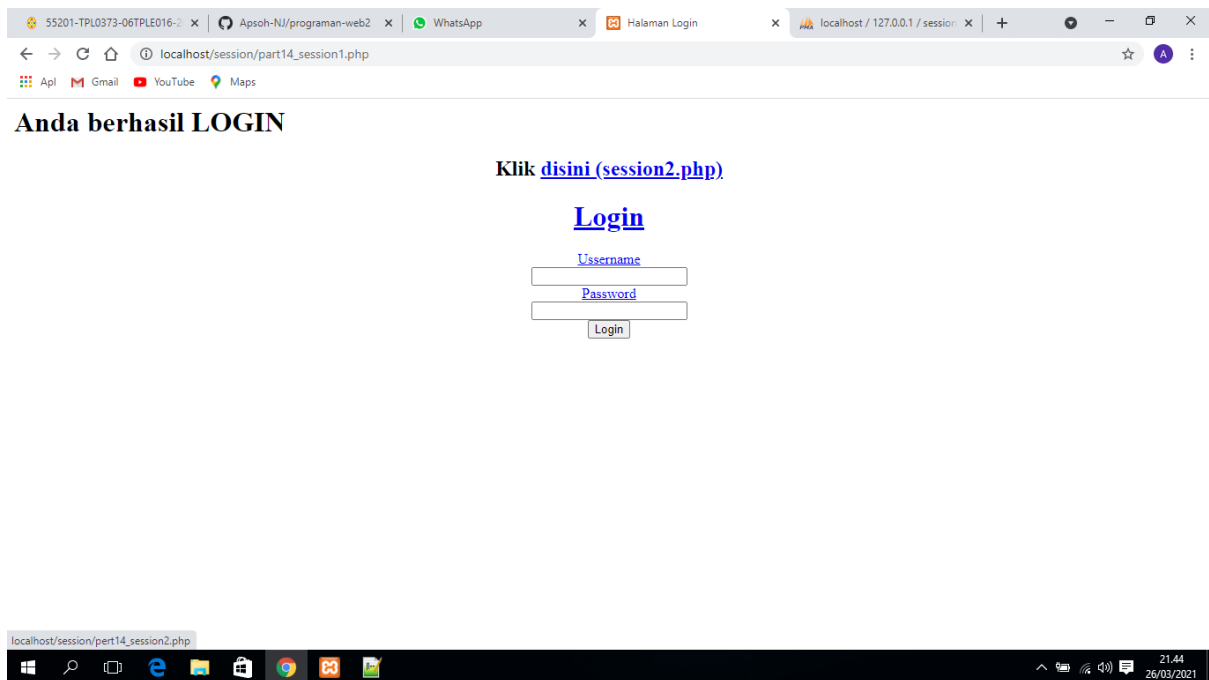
55201-TPL0373-06TPLE016-2 × | Apsoh-NJ/programan-web2 × | WhatsApp × | Halaman Login × | localhost / 127.0.0.1 / session ×

localhost/session/part14_session1.php

Apl Gmail YouTube Maps

Anda berhasil LOGIN

Klik disini (session2.php)

Login

Ussername

Password

Login

localhost/session/pert14_session2.php

21.44
26/03/2021